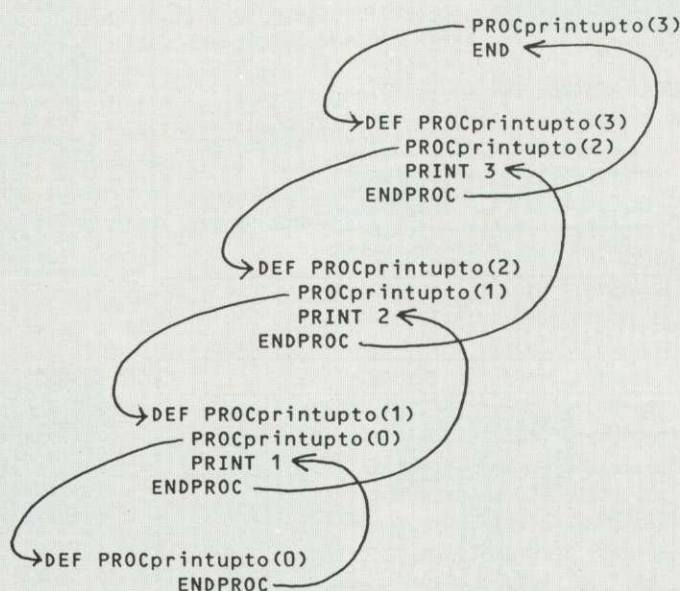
PROCprintupto(3)
END

DEF PROCprintupto(3)
PROCprintupto(2)
PRINT 3
ENDPROC

DEF PROCprintupto(2)
PROCprintupto(1)
PRINT 2
ENDPROC

DEF PROCprintupto(1)
PROCprintupto(0)
PRINT 1
ENDPROC

DEF PROCprintupto(0)
ENDPROC